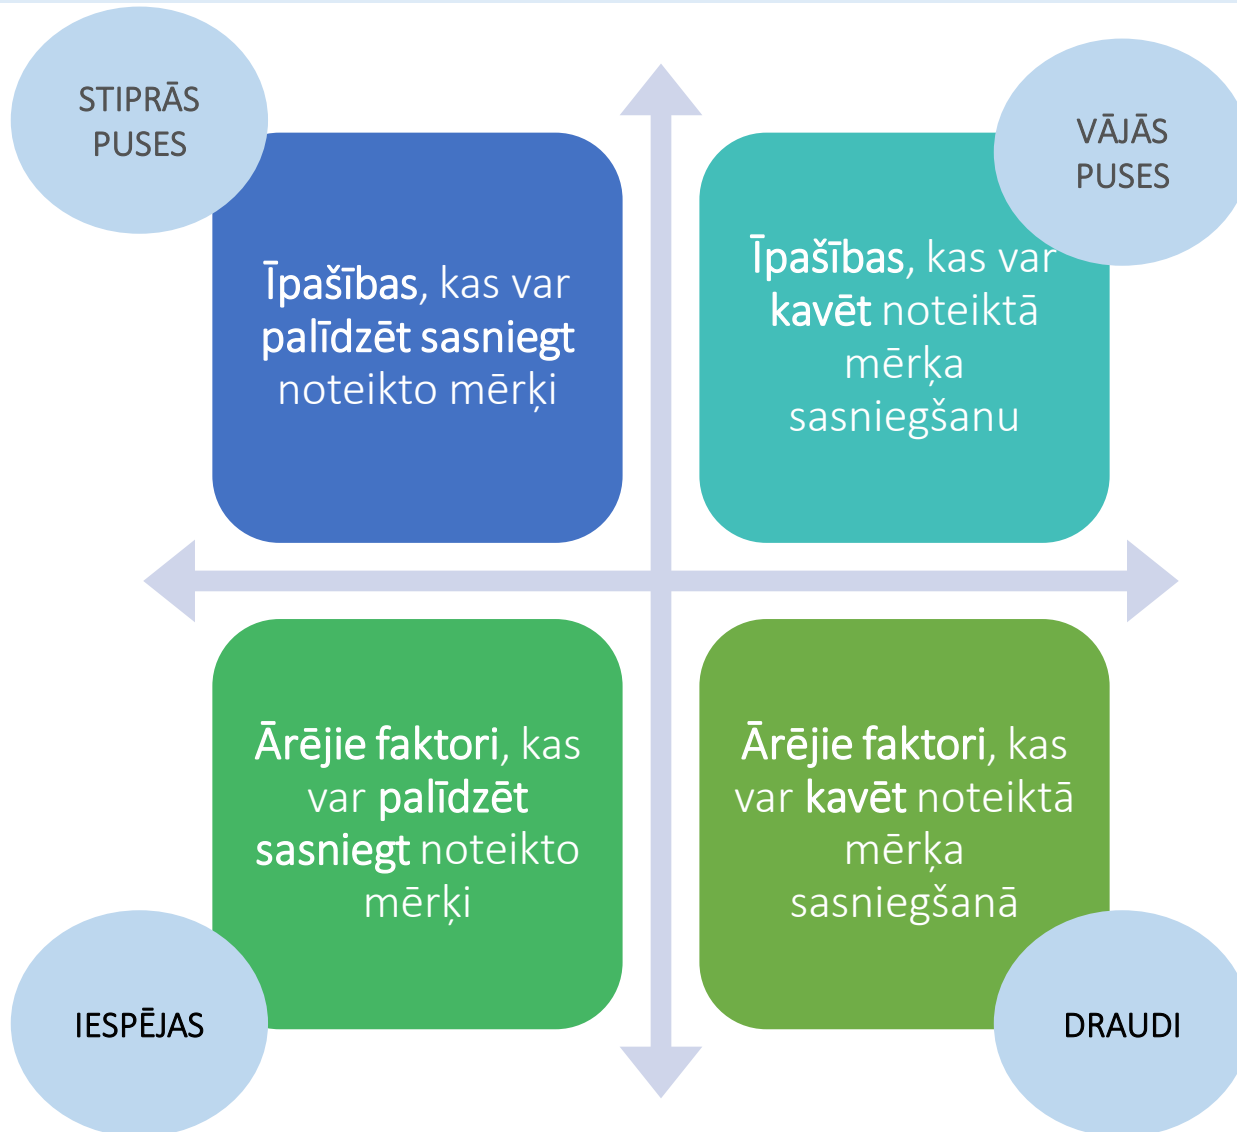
STIPRĀS PUSES

VĀJĀS PUSES

Īpašības, kas var palīdzēt sasniegt noteikto mērķi

Īpašības, kas var kavēt noteiktā mērķa sasniegšanu

Ārējie faktori, kas var palīdzēt sasniegt noteikto mērķi

Ārējie faktori, kas var kavēt noteiktā mērķa sasniegšanā

IESPĒJAS

DRAUDI